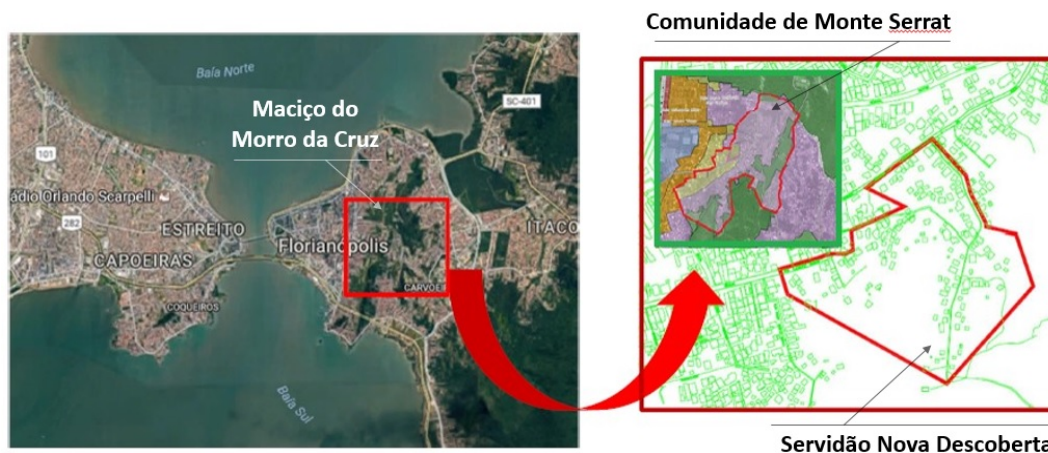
Comunidade de Monte Serrat

Baía Norte

SC-401

Maciço do Morro da Cruz

101

ádio Orlando Scarpelli

282

ESTREITO

CAPOEIRAS

Florianópolis

ITACO

COQUEIROS

CARVOEI

Baía Sul

Servidão Nova Descoberta